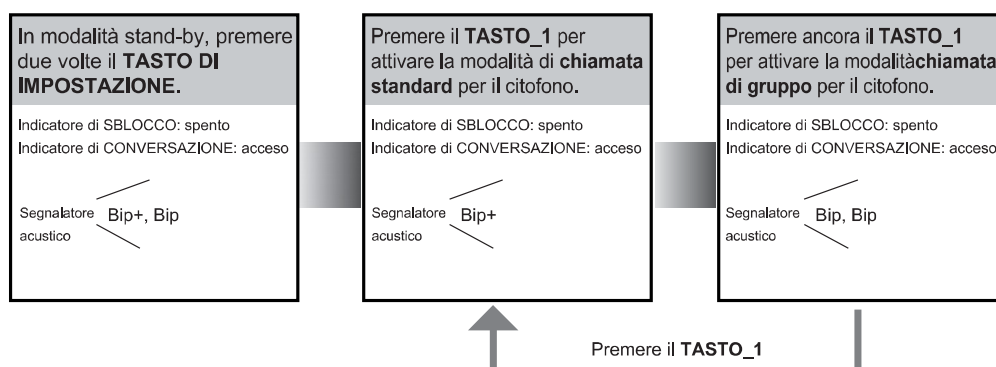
In modalità stand-by, premere due volte il **TASTO DI IMPOSTAZIONE**.

Indicatore di SBLOCCO: spento
Indicatore di CONVERSAZIONE: acceso

Segnalatore acustico Bip+, Bip

Premere il **TASTO_1** per attivare la modalità di **chiamata standard** per il citofono.

Indicatore di SBLOCCO: spento
Indicatore di CONVERSAZIONE: acceso

Segnalatore acustico Bip+

Premere ancora il **TASTO_1** per attivare la modalità**chiamata di gruppo** per il citofono.

Indicatore di SBLOCCO: spento
Indicatore di CONVERSAZIONE: acceso

Segnalatore acustico Bip, Bip

Premere il **TASTO_1**